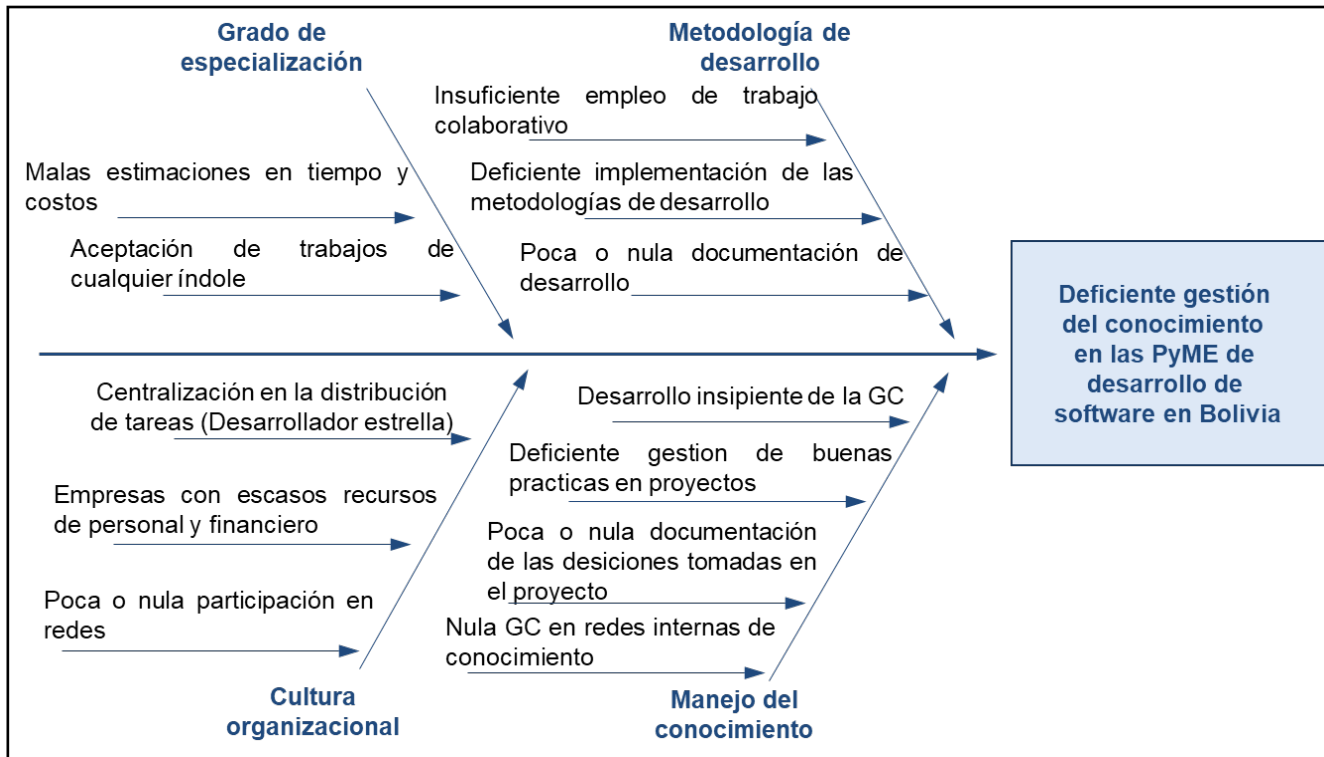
Grado de especialización

Metodología de desarrollo

Malas estimaciones en tiempo y costos

Aceptación de trabajos de cualquier índole

Insuficiente empleo de trabajo colaborativo

Deficiente implementación de las metodologías de desarrollo

Poca o nula documentación de desarrollo

Deficiente gestión del conocimiento en las PyME de desarrollo de software en Bolivia

Centralización en la distribución de tareas (Desarrollador estrella)

Empresas con escasos recursos de personal y financiero

Poca o nula participación en redes

Desarrollo insipiente de la GC

Deficiente gestion de buenas practicas en proyectos

Poca o nula documentación de las desiciones tomadas en el proyecto

Nula GC en redes internas de conocimiento

Cultura organizacional

Manejo del conocimiento